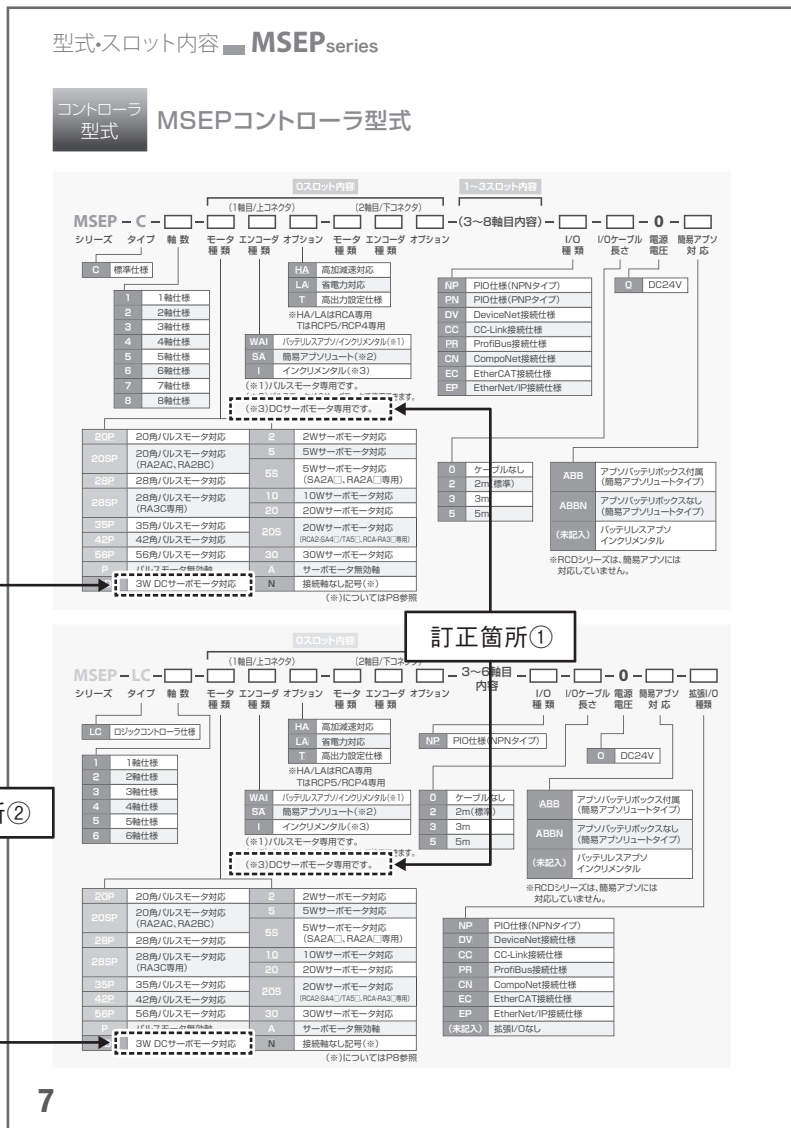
型式•スロット内容 MSEPseries

コントローラ型式 MSEPコントローラ型式

0スロット内容 1~3スロット内容

(1軸目/上コネクタ) (2軸目/下コネクタ)

MSEP – C – □ – □ – □ – □ – □ – □ – □ –(3~8軸目内容)– □ – □ – 0 – □

シリーズ タイプ 軸数 モータ種類 エンコーダ種類 オプション モータ種類 エンコーダ種類 オプション I/O種類 I/Oケーブル長さ 電源電圧 簡易アブソ対応

C 標準仕様

| 1 | 1軸仕様 |
|---|---|
| 2 | 2軸仕様 |
| 3 | 3軸仕様 |
| 4 | 4軸仕様 |
| 5 | 5軸仕様 |
| 6 | 6軸仕様 |
| 7 | 7軸仕様 |
| 8 | 8軸仕様 |

| HA | 高加減速対応 |
|---|---|
| LA | 省電力対応 |
| T | 高出力設定仕様 |

※HA/LAはRCA専用
TはRCP5/RCP4専用

| WAI | バッテリレスアブソ/インクリメンタル(※1) |
|---|---|
| SA | 簡易アブソリュート(※2) |
| I | インクリメンタル(※3) |

(※1)パルスモータ専用です。
(※3)DCサーボモータ専用です。

| NP | PIO仕様(NPNタイプ) |
|---|---|
| PN | PIO仕様(PNPタイプ) |
| DV | DeviceNet接続仕様 |
| CC | CC-Link接続仕様 |
| PR | ProfiBus接続仕様 |
| CN | CompoNet接続仕様 |
| EC | EtherCAT接続仕様 |
| EP | EtherNet/IP接続仕様 |

0 DC24V

| 20P | 20角パルスモータ対応 | 2 | 2Wサーボモータ対応 |
|---|---|---|---|
| 20SP | 20角パルスモータ対応 (RA2AC、RA2BC) | 5 | 5Wサーボモータ対応 |
| 28P | 28角パルスモータ対応 | 5S | 5Wサーボモータ対応 (SA2A□、RA2A□専用) |
| 28SP | 28角パルスモータ対応 (RA3C専用) | 10 | 10Wサーボモータ対応 |
| | | 20 | 20Wサーボモータ対応 |
| 35P | 35角パルスモータ対応 | 20S | 20Wサーボモータ対応 (RCA2-SA4□/TA5□、RCA-RA3□専用) |
| 42P | 42角パルスモータ対応 | | |
| 56P | 56角パルスモータ対応 | 30 | 30Wサーボモータ対応 |
| P | パルスモータ無効軸 | A | サーボモータ無効軸 |
| | 3W DCサーボモータ対応 | N | 接続軸なし記号(※) |

(※)についてはP8参照

| 0 | ケーブルなし |
|---|---|
| 2 | 2m(標準) |
| 3 | 3m |
| 5 | 5m |

| ABB | アブソバッテリボックス付属 (簡易アブソリュートタイプ) |
|---|---|
| ABBN | アブソバッテリボックスなし (簡易アブソリュートタイプ) |
| (未記入) | バッテリレスアブソ インクリメンタル |

※RCDシリーズは、簡易アブソには対応していません。

訂正箇所①

0スロット内容

(1軸目/上コネクタ) (2軸目/下コネクタ)

MSEP – LC – □ – □ – □ – □ – □ – □ – □ – 3~6軸目内容 – □ – □ – 0 – □ – □

シリーズ タイプ 軸数 モータ種類 エンコーダ種類 オプション モータ種類 エンコーダ種類 オプション I/O種類 I/Oケーブル長さ 電源電圧 簡易アブソ対応 拡張I/O種類

LC ロジックコントローラ仕様

| 1 | 1軸仕様 |
|---|---|
| 2 | 2軸仕様 |
| 3 | 3軸仕様 |
| 4 | 4軸仕様 |
| 5 | 5軸仕様 |
| 6 | 6軸仕様 |

| HA | 高加減速対応 |
|---|---|
| LA | 省電力対応 |
| T | 高出力設定仕様 |

※HA/LAはRCA専用
TはRCP5/RCP4専用

NP PIO仕様(NPNタイプ)

0 DC24V

所②

| WAI | バッテリレスアブソ/インクリメンタル(※1) |
|---|---|
| SA | 簡易アブソリュート(※2) |
| I | インクリメンタル(※3) |

(※1)パルスモータ専用です。
(※3)DCサーボモータ専用です。

| 0 | ケーブルなし |
|---|---|
| 2 | 2m(標準) |
| 3 | 3m |
| 5 | 5m |

| ABB | アブソバッテリボックス付属 (簡易アブソリュートタイプ) |
|---|---|
| ABBN | アブソバッテリボックスなし (簡易アブソリュートタイプ) |
| (未記入) | バッテリレスアブソ インクリメンタル |

※RCDシリーズは、簡易アブソには対応していません。

| 20P | 20角パルスモータ対応 | 2 | 2Wサーボモータ対応 |
|---|---|---|---|
| 20SP | 20角パルスモータ対応 (RA2AC、RA2BC) | 5 | 5Wサーボモータ対応 |
| 28P | 28角パルスモータ対応 | 5S | 5Wサーボモータ対応 (SA2A□、RA2A□専用) |
| 28SP | 28角パルスモータ対応 (RA3C専用) | 10 | 10Wサーボモータ対応 |
| | | 20 | 20Wサーボモータ対応 |
| 35P | 35角パルスモータ対応 | 20S | 20Wサーボモータ対応 (RCA2-SA4□/TA5□、RCA-RA3□専用) |
| 42P | 42角パルスモータ対応 | | |
| 56P | 56角パルスモータ対応 | 30 | 30Wサーボモータ対応 |
| P | パルスモータ無効軸 | A | サーボモータ無効軸 |
| | 3W DCサーボモータ対応 | N | 接続軸なし記号(※) |

(※)についてはP8参照

| NP | PIO仕様(NPNタイプ) |
|---|---|
| DV | DeviceNet接続仕様 |
| CC | CC-Link接続仕様 |
| PR | ProfiBus接続仕様 |
| CN | CompoNet接続仕様 |
| EC | EtherCAT接続仕様 |
| EP | EtherNet/IP接続仕様 |
| (未記入) | 拡張I/Oなし |

7